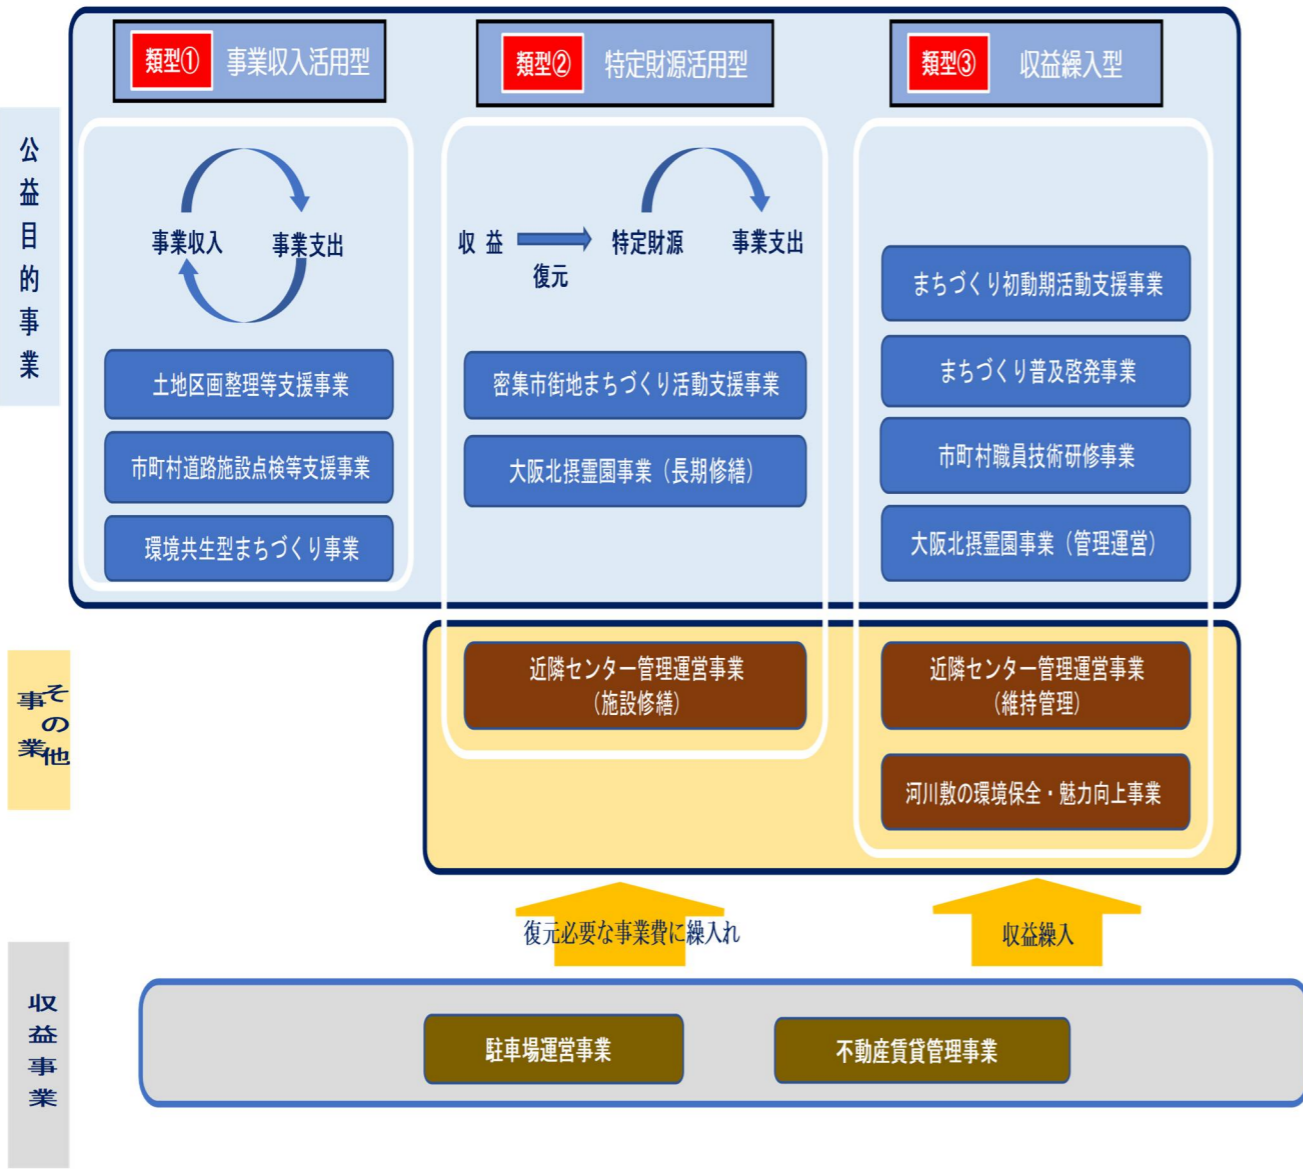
類型① 事業収入活用型

類型② 特定財源活用型

類型③ 収益繰入型

公益目的事業

事業収入
事業支出

土地区画整理等支援事業

市町村道路施設点検等支援事業

環境共生型まちづくり事業

収益
復元
特定財源
事業支出

密集市街地まちづくり活動支援事業

大阪北摂霊園事業（長期修繕）

まちづくり初動期活動支援事業

まちづくり普及啓発事業

市町村職員技術研修事業

大阪北摂霊園事業（管理運営）

その他事業

近隣センター管理運営事業（施設修繕）

近隣センター管理運営事業（維持管理）

河川敷の環境保全・魅力向上事業

復元必要な事業費に繰入れ

収益繰入

収益事業

駐車場運営事業

不動産賃貸管理事業